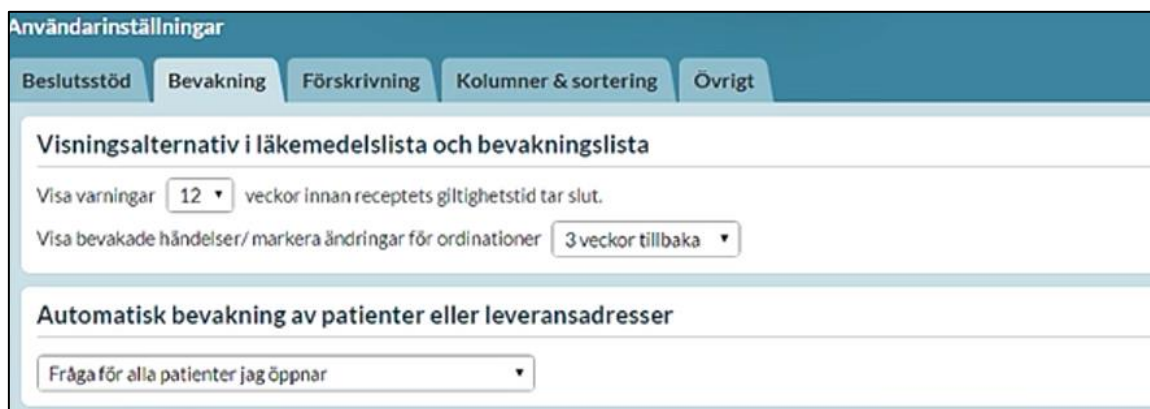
Användarinställningar

Beslutsstöd | Bevakning | Förskrivning | Kolumner & sortering | Övrigt

Visningsalternativ i läkemedelslista och bevakningslista

Visa varningar 12 ▾ veckor innan receptets giltighetstid tar slut.

Visa bevakade händelser/ markera ändringar för ordinationer 3 veckor tillbaka ▾

Automatisk bevakning av patienter eller leveransadresser

Fråga för alla patienter jag öppnar ▾